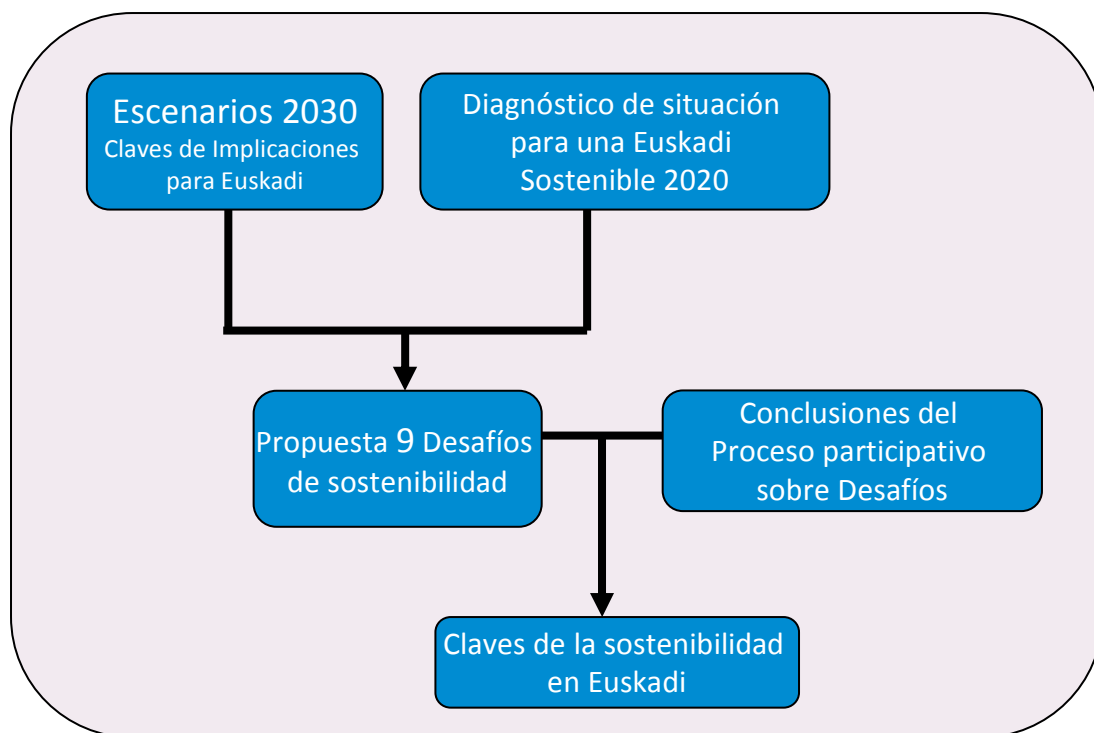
Escenarios 2030
Claves de Implicaciones para Euskadi

Diagnóstico de situación para una Euskadi Sostenible 2020

Propuesta 9 Desafíos de sostenibilidad

Conclusiones del Proceso participativo sobre Desafíos

Claves de la sostenibilidad en Euskadi